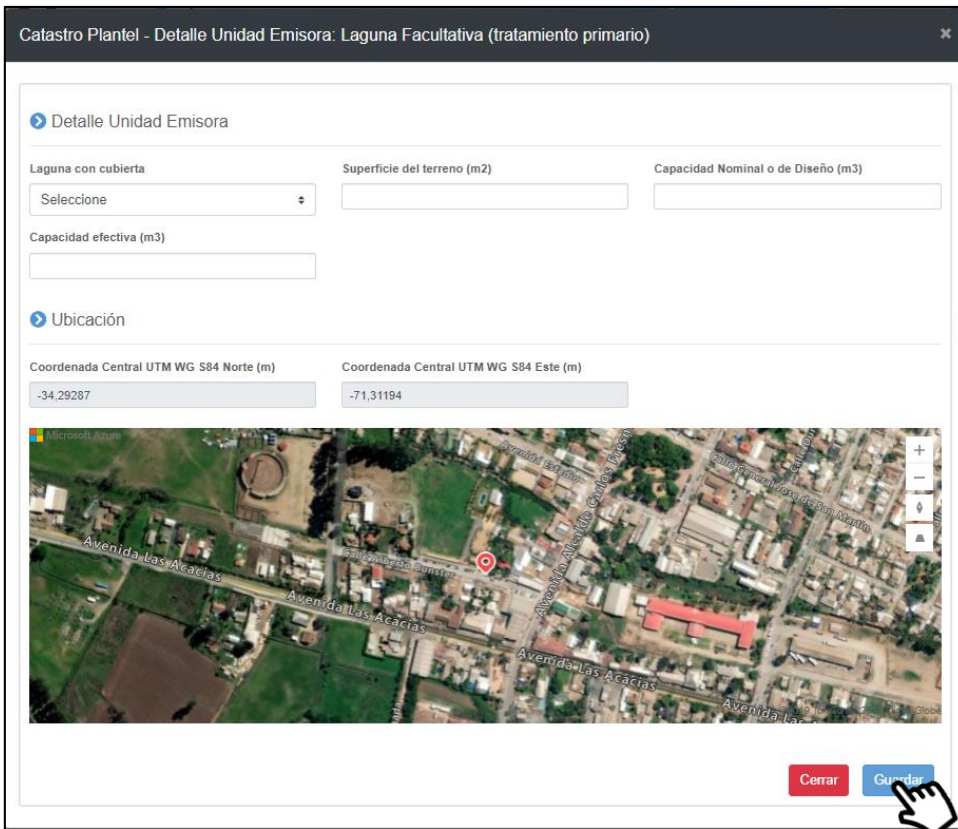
Catastro Plantel - Detalle Unidad Emisora: Laguna Facultativa (tratamiento primario)

×

Detalle Unidad Emisora

Laguna con cubierta

Seleccione

Superficie del terreno (m2)

Capacidad Nominal o de Diseño (m3)

Capacidad efectiva (m3)

Ubicación

Coordenada Central UTM WG S84 Norte (m)

-34,29287

Coordenada Central UTM WG S84 Este (m)

-71,31194

Microsoft Azure

Avenida Las Acacias

Avenida Las Acacias

Avenida Las Acacias

Avenida Las

Avenida Alcalde Carlos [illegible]

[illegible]

+

−

Cerrar

Guardar